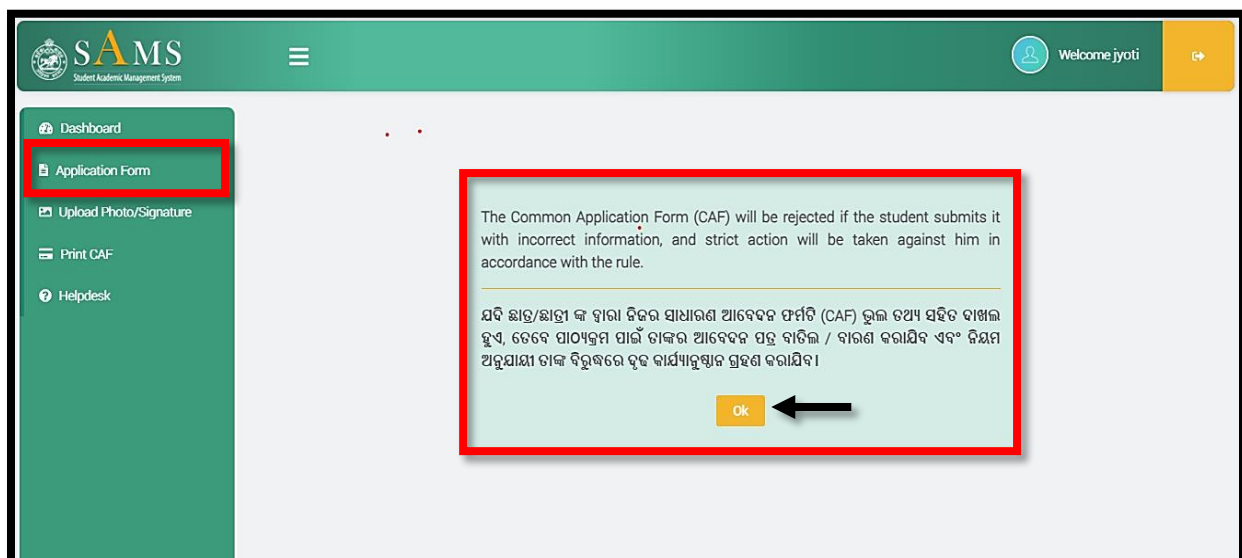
SAMS
Student Academic Management System

Welcome jyoti

Dashboard
Application Form
Upload Photo/Signature
Print CAF
Helpdesk

The Common Application Form (CAF) will be rejected if the student submits it with incorrect information, and strict action will be taken against him in accordance with the rule.

ଯଦି ଛାତ୍ର/ଛାତ୍ରୀ ଙ୍କ ଦ୍ଵାରା ନିଜର ସାଧାରଣ ଆବେଦନ ଫର୍ମଟି (CAF) ଭୁଲ ତଥ୍ୟ ସହିତ ଦାଖଲ ହୁଏ, ତେବେ ପାଠ୍ୟକ୍ରମ ପାଇଁ ତାଙ୍କର ଆବେଦନ ପତ୍ର ବାତିଲ / ବାରଣ କରାଯିବ ଏବଂ ନିୟମ ଅନୁଯାୟୀ ତାଙ୍କ ବିରୁଦ୍ଧରେ ଦୃଢ କାର୍ଯ୍ୟାନୁଷ୍ଠାନ ଗ୍ରହଣ କରାଯିବ।

Ok